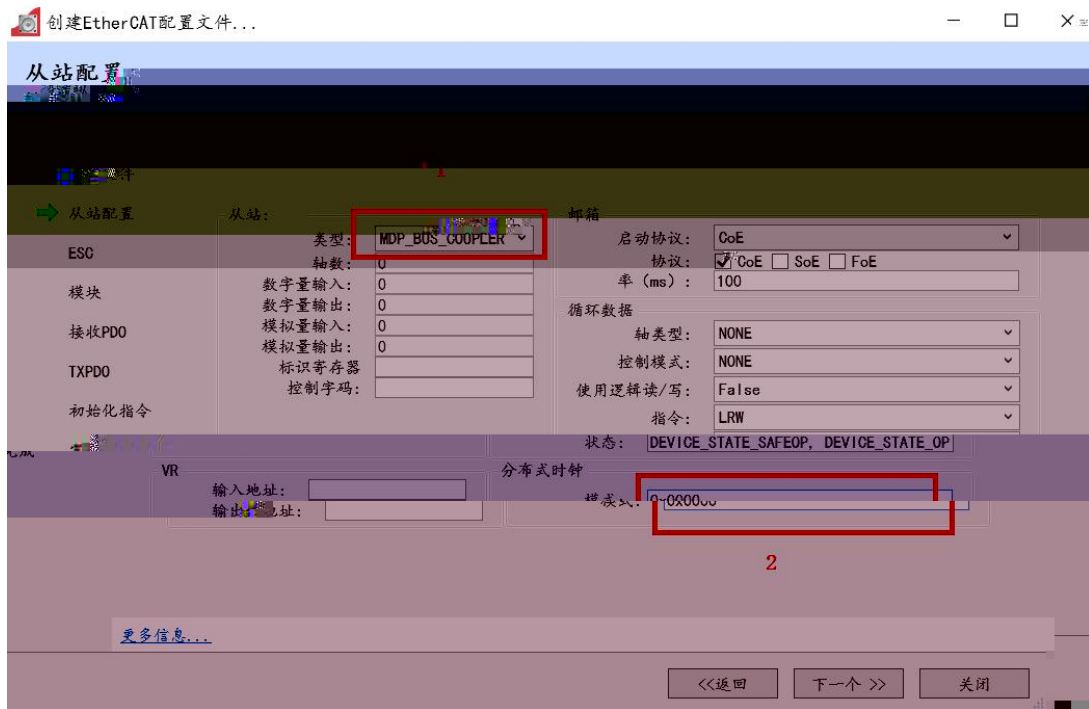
创建EtherCAT配置文件...

从站配置

1

从站配置

ESC

模块

接收PDO

TXPDO

初始化指令

从站:

类型: MDP_BUS_COUPLER

轴数: 0

数字量输入: 0

数字量输出: 0

模拟量输入: 0

模拟量输出: 0

标识寄存器

控制字码:

邮箱

启动协议: CoE

协议: CoE SoE FoE

率 (ms): 100

循环数据

轴类型: NONE

控制模式: NONE

使用逻辑读/写: False

指令: LRW

状态: DEVICE_STATE_SAFEOP, DEVICE_STATE_OP

VR

输入地址:

输出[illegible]址:

分布式时钟

模式: 0x0000

2

更多信息...

<<返回 下一个 >> 关闭